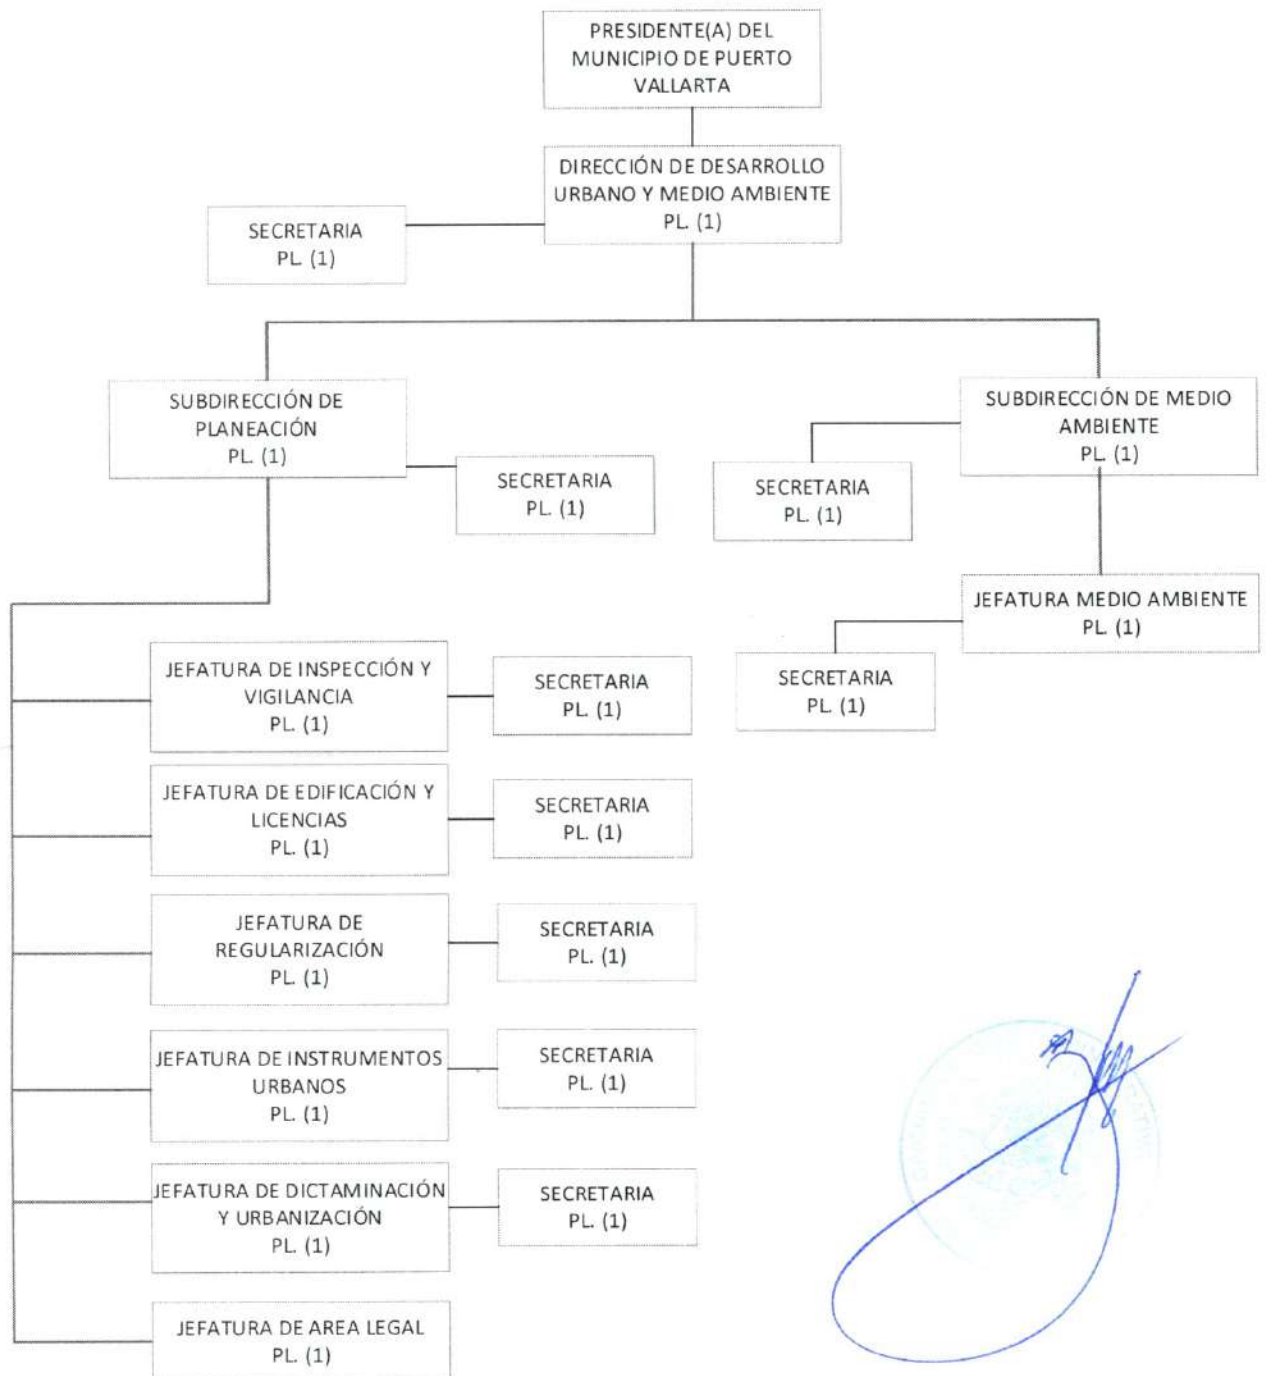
PRESIDENTE(A) DEL MUNICIPIO DE PUERTO VALLARTA

DIRECCIÓN DE DESARROLLO URBANO Y MEDIO AMBIENTE
PL. (1)

SECRETARIA
PL. (1)

SUBDIRECCIÓN DE PLANEACIÓN
PL. (1)

SECRETARIA
PL. (1)

SUBDIRECCIÓN DE MEDIO AMBIENTE
PL. (1)

SECRETARIA
PL. (1)

JEFATURA MEDIO AMBIENTE
PL. (1)

SECRETARIA
PL. (1)

JEFATURA DE INSPECCIÓN Y VIGILANCIA
PL. (1)

SECRETARIA
PL. (1)

JEFATURA DE EDIFICACIÓN Y LICENCIAS
PL. (1)

SECRETARIA
PL. (1)

JEFATURA DE REGULARIZACIÓN
PL. (1)

SECRETARIA
PL. (1)

JEFATURA DE INSTRUMENTOS URBANOS
PL. (1)

SECRETARIA
PL. (1)

JEFATURA DE DICTAMINACIÓN Y URBANIZACIÓN
PL. (1)

SECRETARIA
PL. (1)

JEFATURA DE AREA LEGAL
PL. (1)